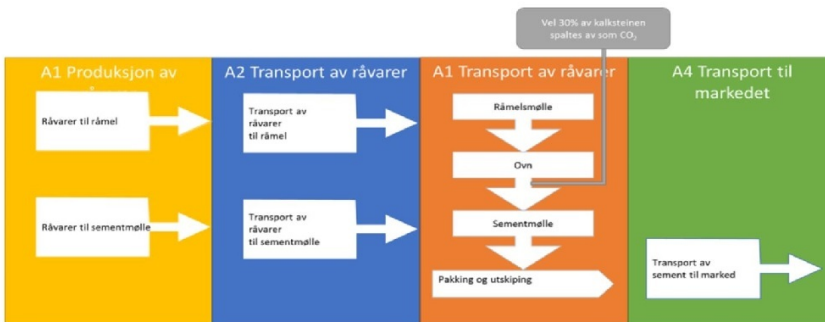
Vel 30% av kalksteinen spaltes av som $CO_2$

A1 Produksjon av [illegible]

Råvarer til råmel

Råvarer til sementmølle

A2 Transport av råvarer

Transport av råvarer til råmel

Transport av råvarer til sementmølle

A1 Transport av råvarer

Råmelsmølle

Ovn

Sementmølle

Pakking og utskiping

A4 Transport til markedet

Transport av sement til marked